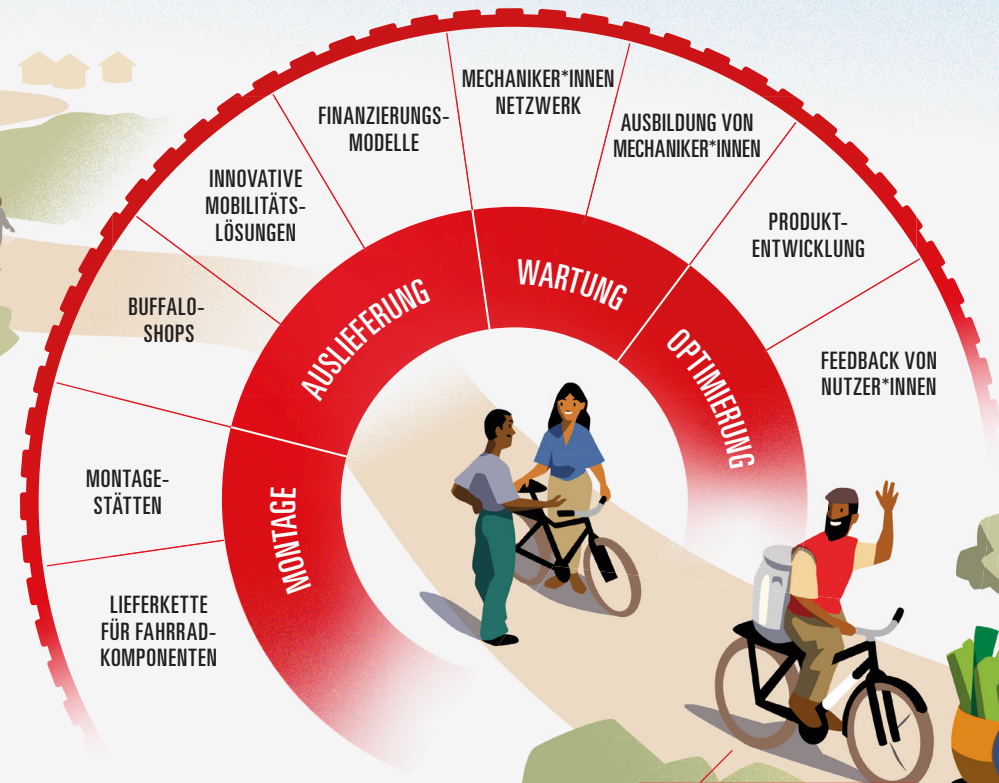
MONTAGE

AUSLIEFERUNG

WARTUNG

OPTIMIERUNG

LIEFERKETTE FÜR FAHRRADKOMPONENTEN

MONTAGESTÄTTEN

BUFFALOSHOPS

INNOVATIVE MOBILITÄTSLÖSUNGEN

FINANZIERUNGSMODELLE

MECHANIKER*INNEN NETZWERK

AUSBILDUNG VON MECHANIKER*INNEN

PRODUKTENTWICKLUNG

FEEDBACK VON NUTZER*INNEN